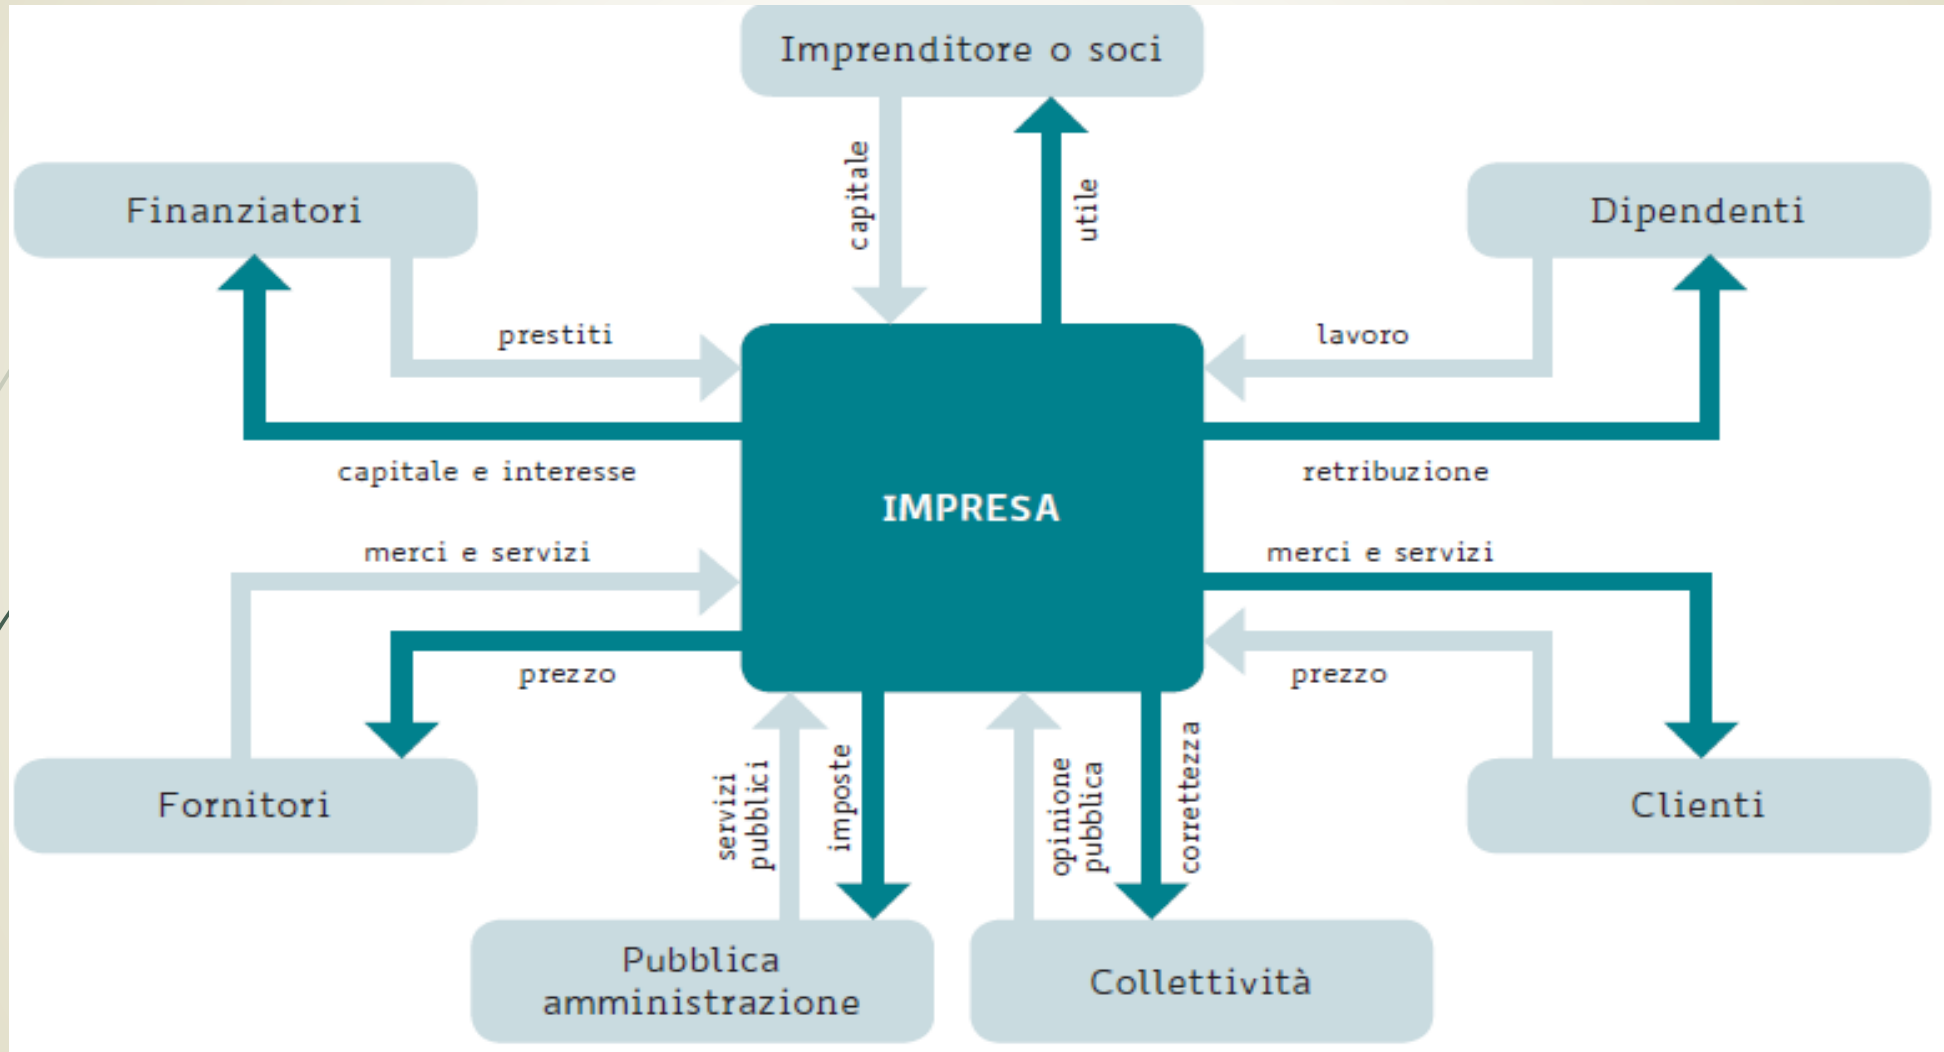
Imprenditore o soci

capitale

utile

Finanziatori

Dipendenti

prestiti

lavoro

capitale e interesse

IMPRESA

retribuzione

merci e servizi

merci e servizi

prezzo

prezzo

Fornitori

Clienti

servizi pubblici

imposte

opinione pubblica

correttezza

Pubblica amministrazione

Collettività